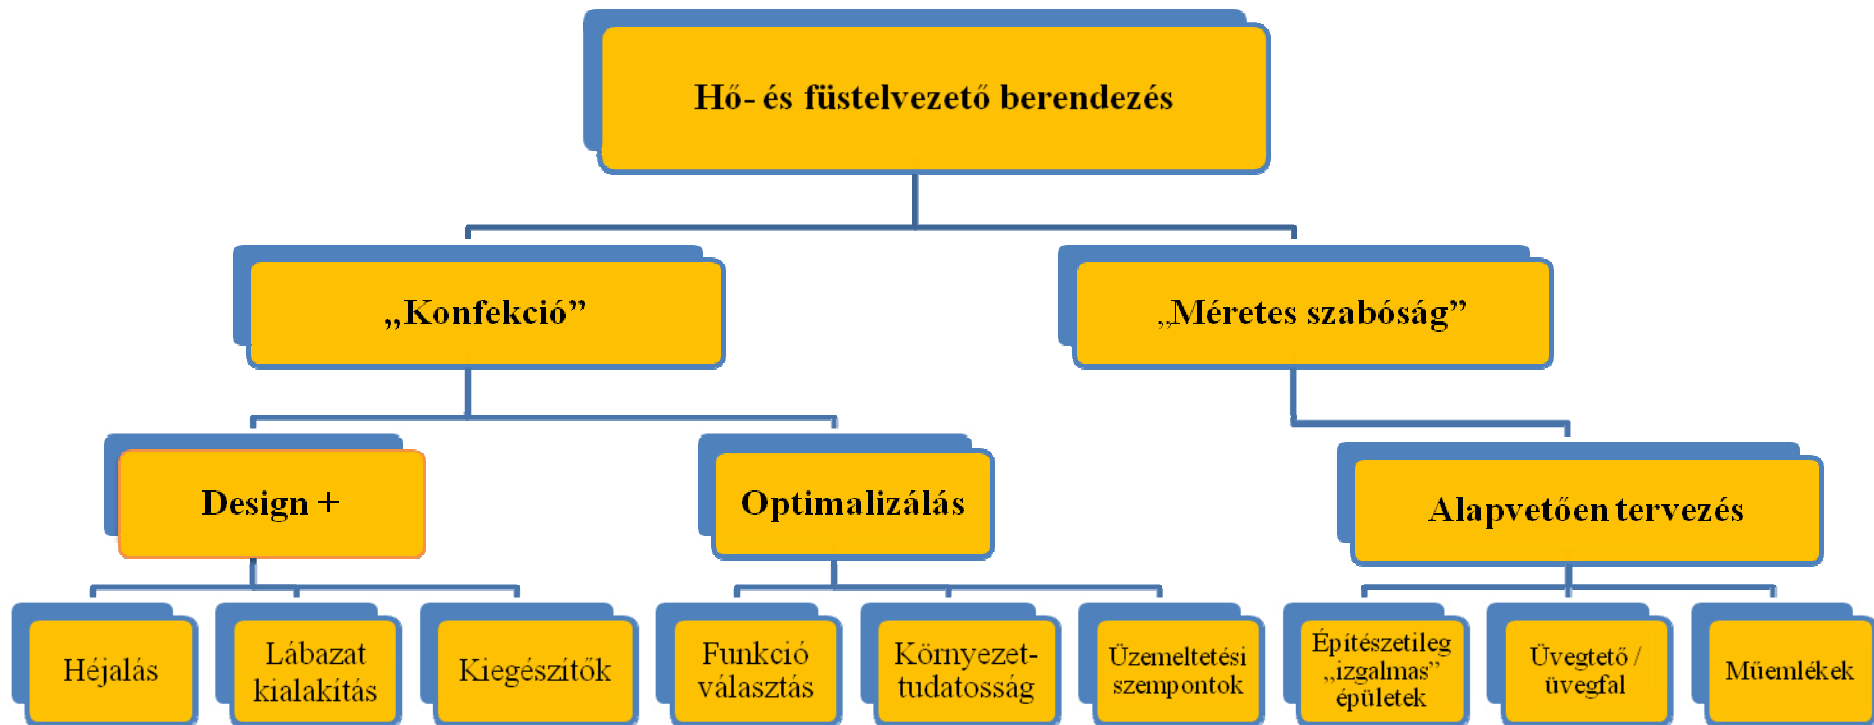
Hő- és füstelvezető berendezés

„Konfekció”

„Méretes szabóság”

Design +

Optimalizálás

Alapvetően tervezés

Héjalás

Lábazat kialakítás

Kiegészítők

Funkció választás

Környezet-tudatosság

Üzemeltetési szempontok

Építészetileg „izgalmas” épületek

Üvegtető / üvegfal

Műemlékek